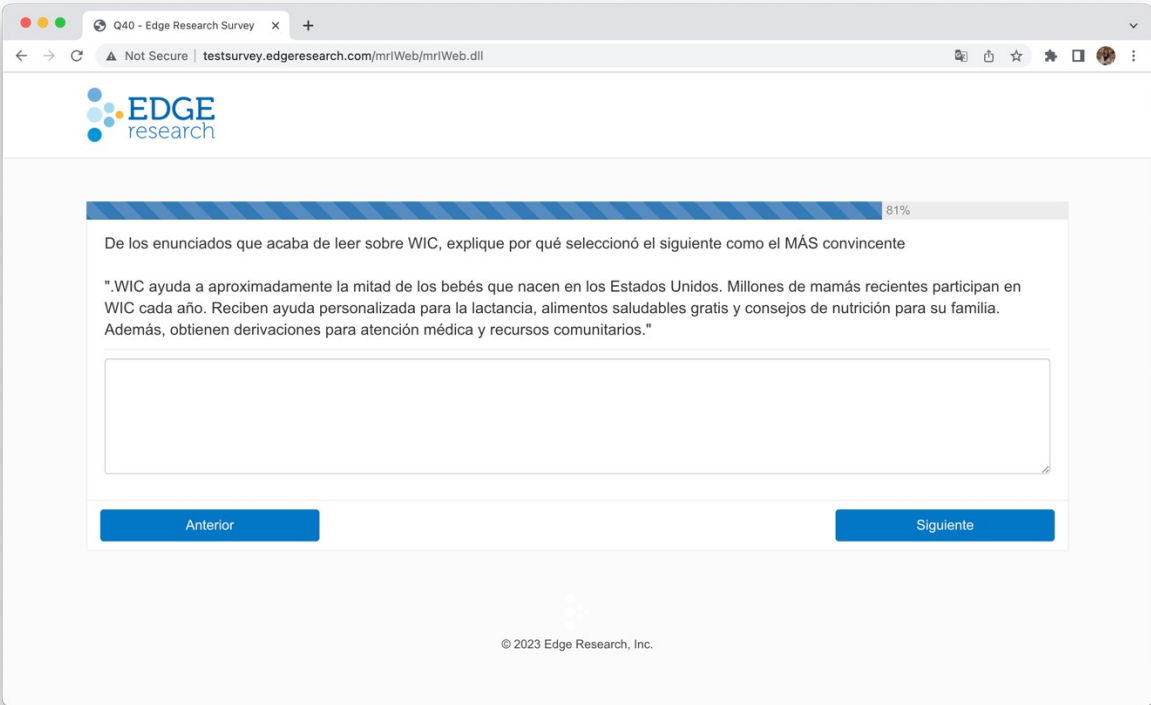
Q40 - Edge Research Survey

Not Secure | testsurvey.edgeresearch.com/mrIWeb/mrIWeb.dll

EDGE research

81%

De los enunciados que acaba de leer sobre WIC, explique por qué seleccionó el siguiente como el MÁS convincente

".WIC ayuda a aproximadamente la mitad de los bebés que nacen en los Estados Unidos. Millones de mamás recientes participan en WIC cada año. Reciben ayuda personalizada para la lactancia, alimentos saludables gratis y consejos de nutrición para su familia. Además, obtienen derivaciones para atención médica y recursos comunitarios."

Anterior

Siguiente

© 2023 Edge Research, Inc.